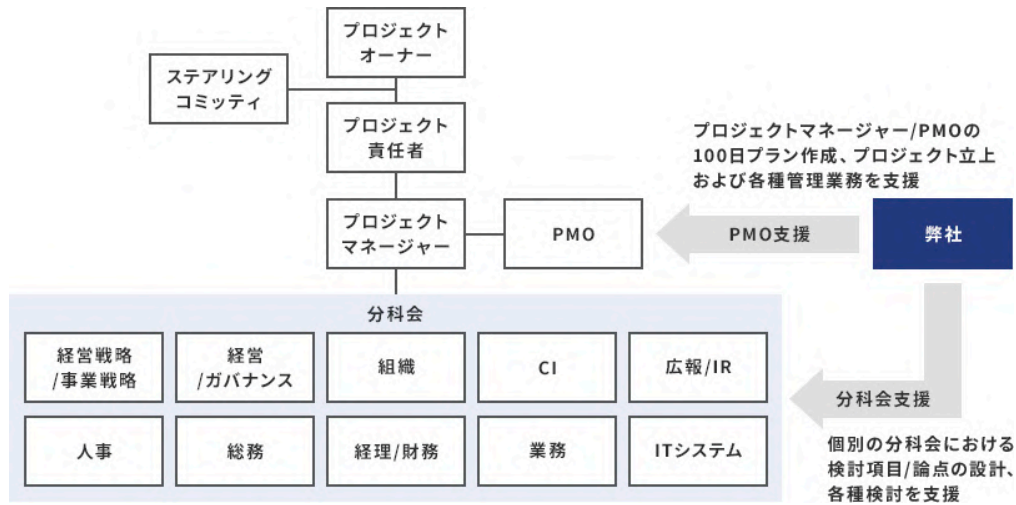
プロジェクト
オーナー

ステアリング
コミッティ

プロジェクト
責任者

プロジェクト
マネージャー

PMO

PMO支援

弊社

プロジェクトマネージャー/PMOの100日プラン作成、プロジェクト立上および各種管理業務を支援

分科会

| 経営戦略 /事業戦略 | 経営 /ガバナンス | 組織 | CI | 広報/IR |
|---|---|---|---|---|
| 人事 | 総務 | 経理/財務 | 業務 | ITシステム |

分科会支援

個別の分科会における検討項目/論点の設計、各種検討を支援